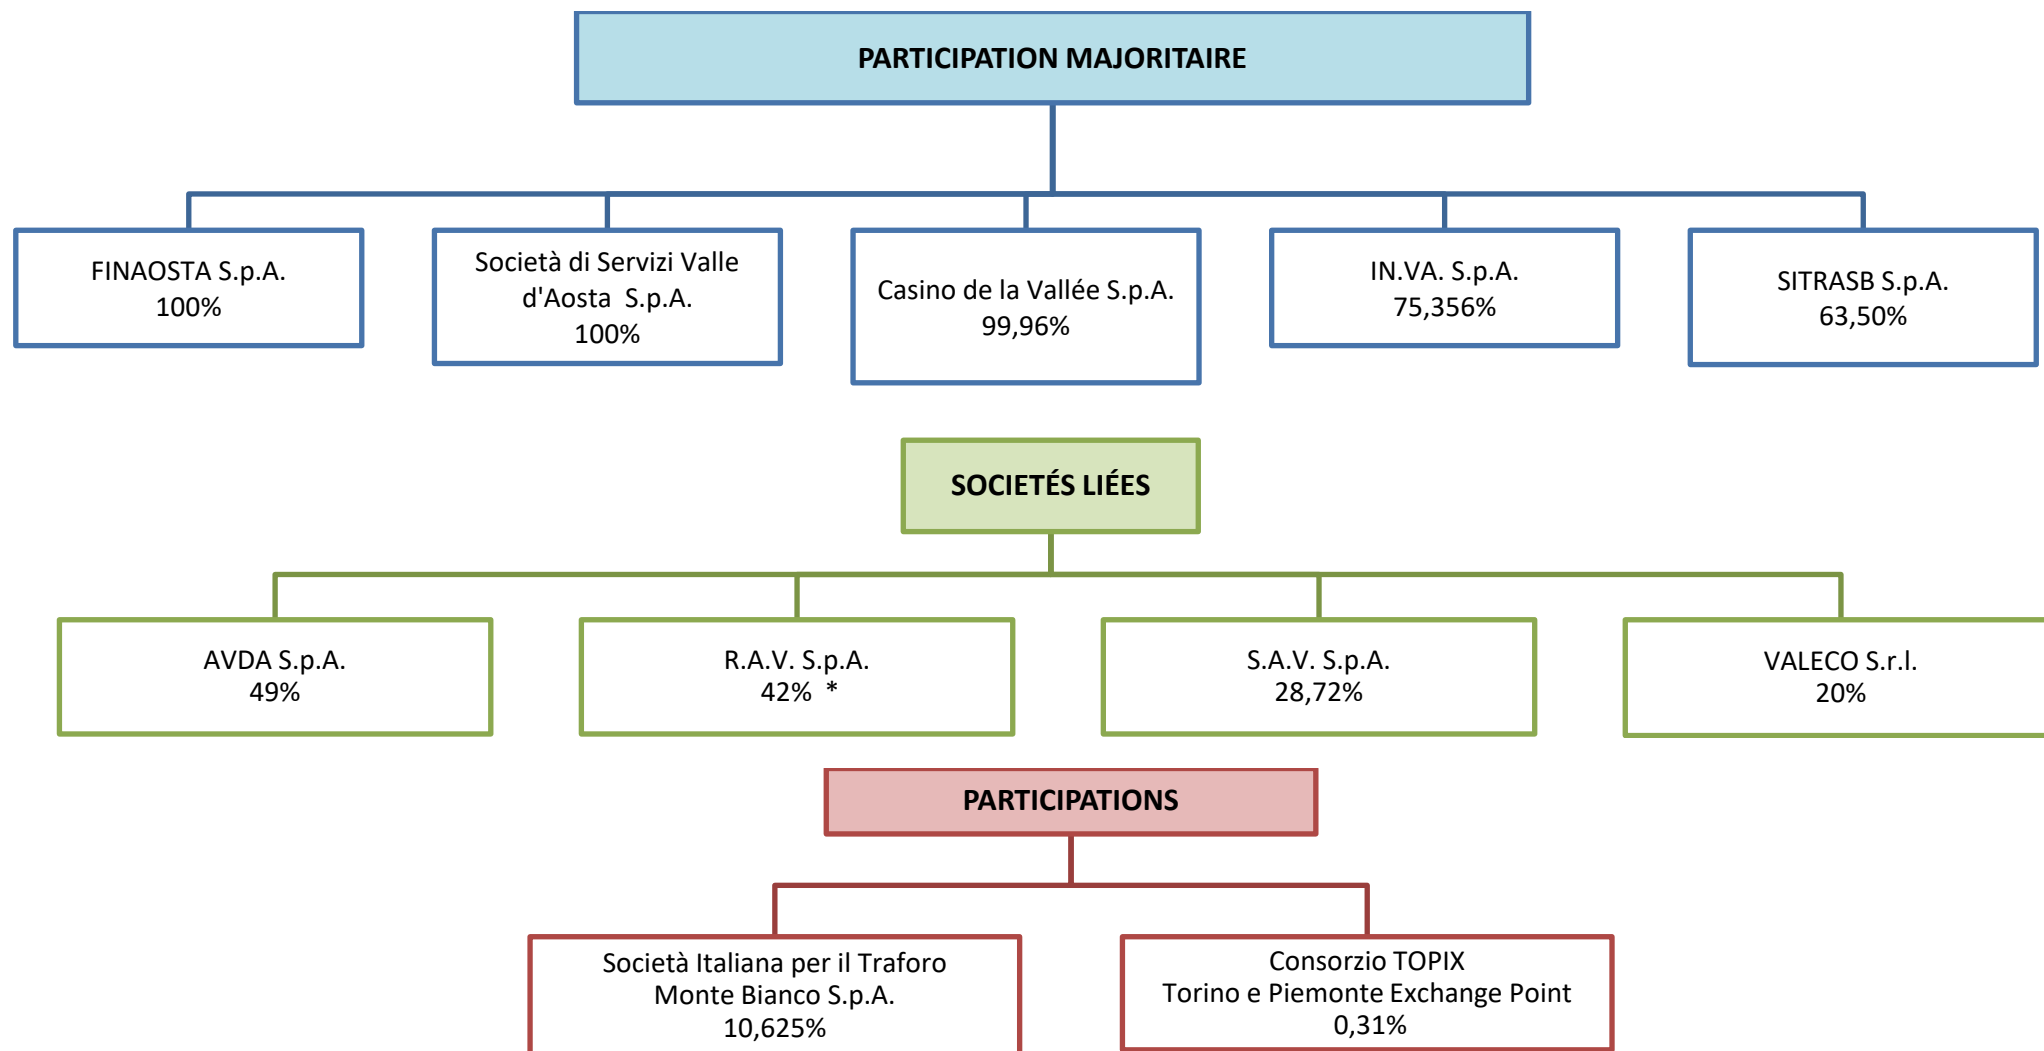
PARTICIPATION MAJORITAIRE

FINAOSTA S.p.A.
100%

Società di Servizi Valle d'Aosta S.p.A.
100%

Casino de la Vallée S.p.A.
99,96%

IN.VA. S.p.A.
75,356%

SITRASB S.p.A.
63,50%

SOCIETÉS LIÉES

AVDA S.p.A.
49%

R.A.V. S.p.A.
42% *

S.A.V. S.p.A.
28,72%

VALECO S.r.l.
20%

PARTICIPATIONS

Società Italiana per il Traforo Monte Bianco S.p.A.
10,625%

Consorzio TOPIX
Torino e Piemonte Exchange Point
0,31%